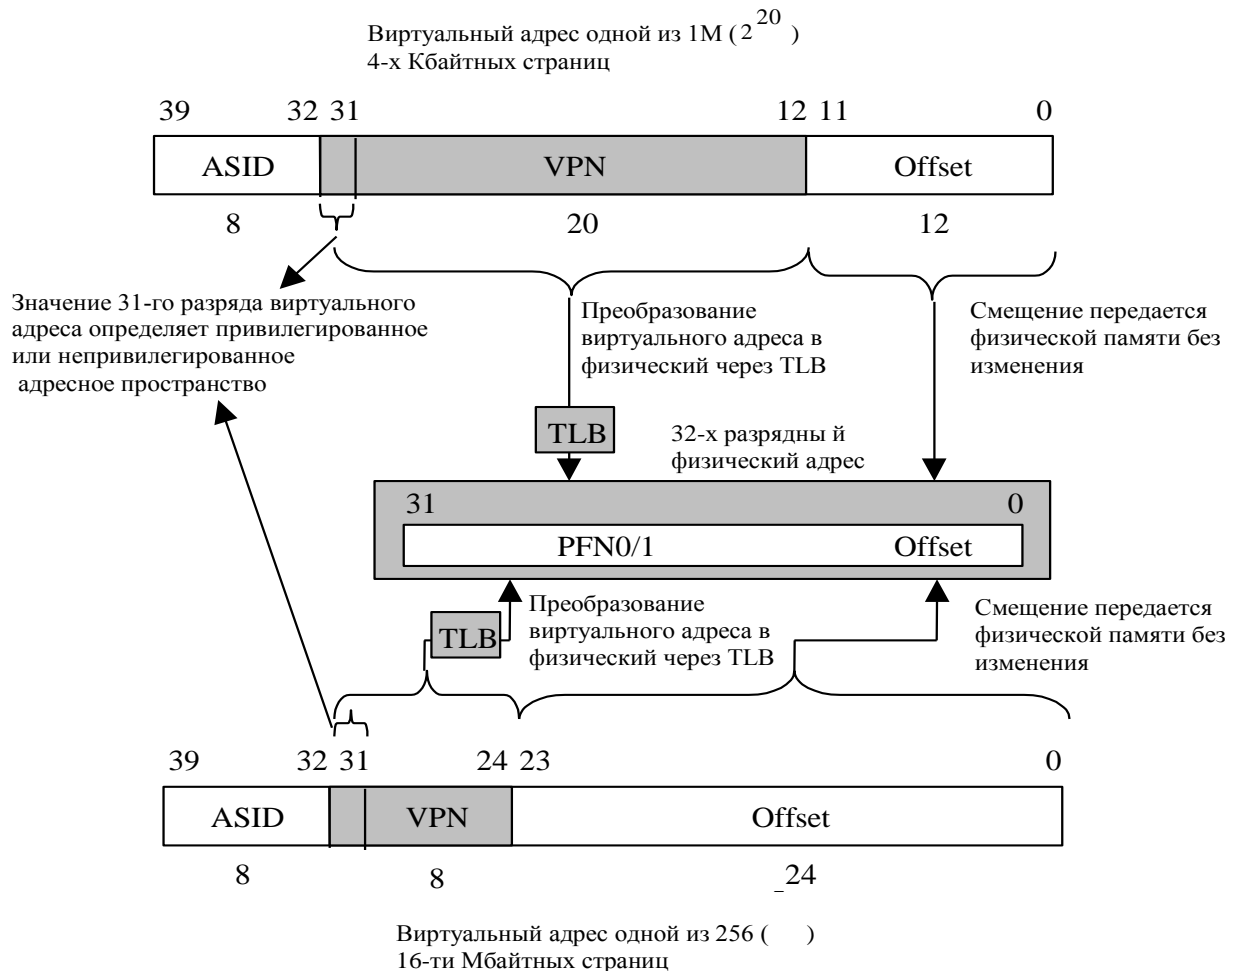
Виртуальный адрес одной из 1М ( $2^{20}$ )
4-х Кбайтных страниц

39 32 31 12 11 0

ASID VPN Offset

8 20 12

Значение 31-го разряда виртуального адреса определяет привилегированное или непривилегированное адресное пространство

Преобразование виртуального адреса в физический через TLB

Смещение передается физической памяти без изменения

TLB

32-х разрядны й физический адрес

31 0

PFN0/1 Offset

TLB

Преобразование виртуального адреса в физический через TLB

Смещение передается физической памяти без изменения

39 32 31 24 23 0

ASID VPN Offset

8 8 _24

Виртуальный адрес одной из 256 ( )
16-ти Мбайтных страниц